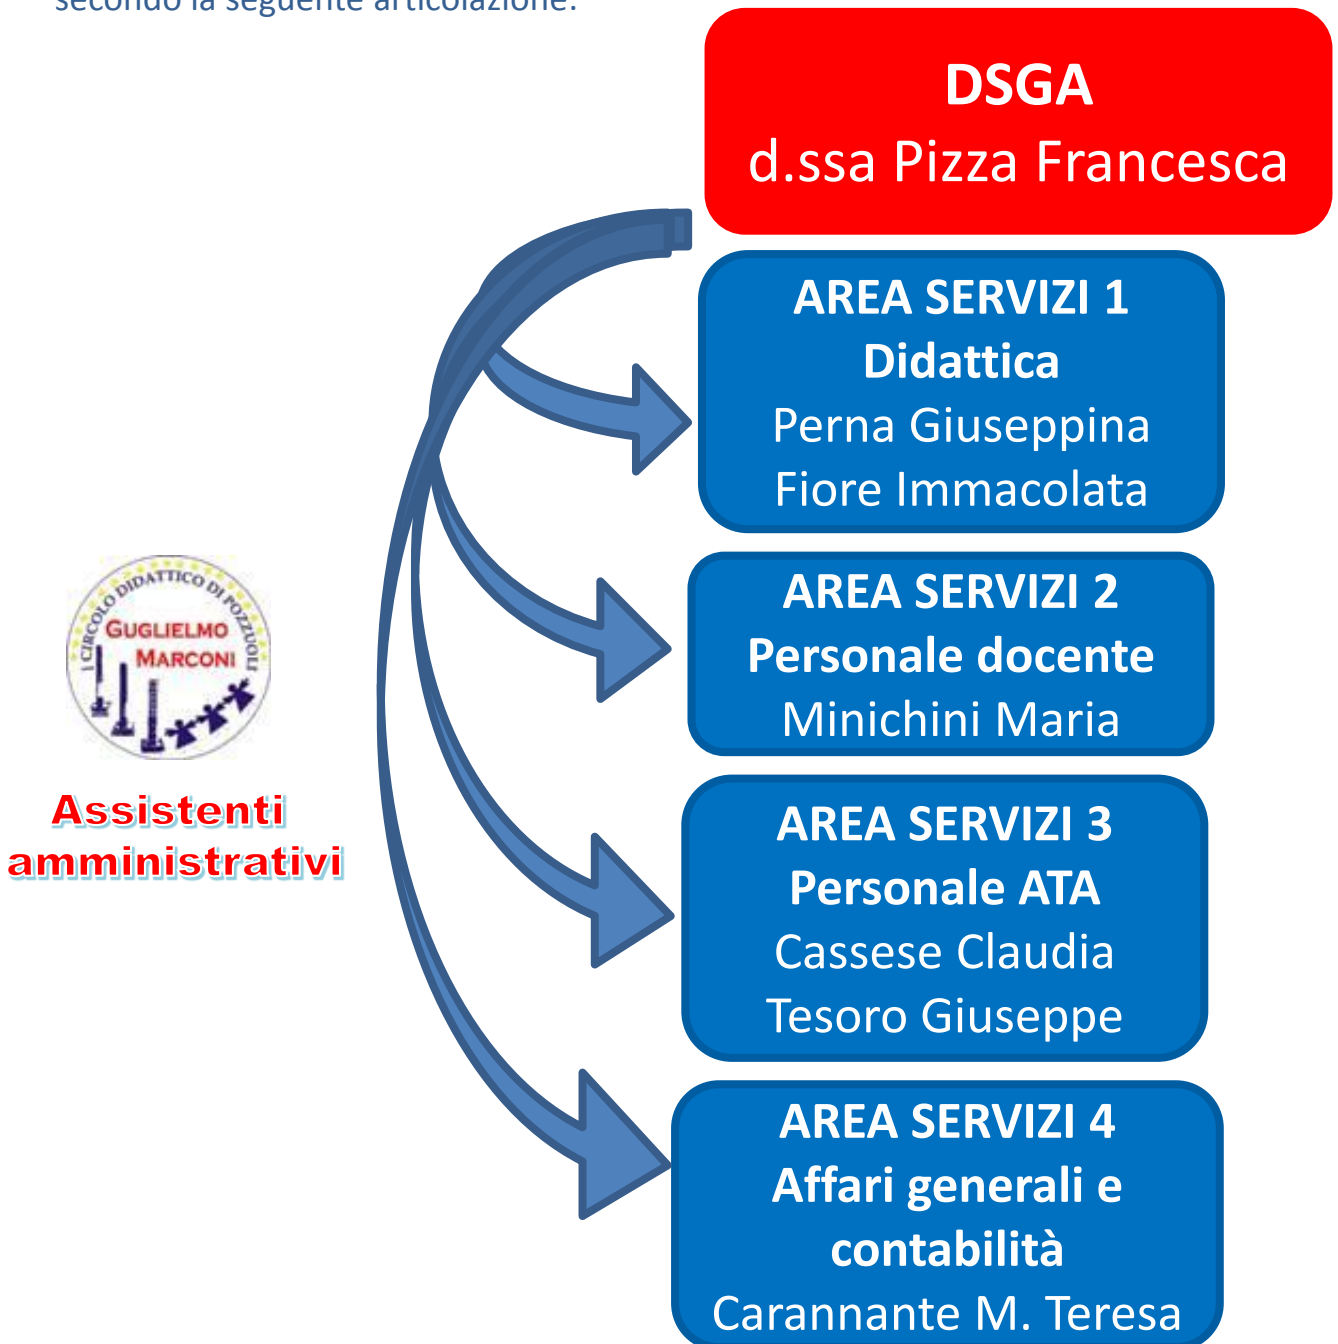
secondo la seguente articolazione:

DSGA
d.ssa Pizza Francesca

AREA SERVIZI 1
Didattica
Perna Giuseppina
Fiore Immacolata

AREA SERVIZI 2
Personale docente
Minichini Maria

AREA SERVIZI 3
Personale ATA
Cassese Claudia
Tesoro Giuseppe

AREA SERVIZI 4
Affari generali e contabilità
Carannante M. Teresa

I CIRCOLO DIDATTICO DI POZZUOLI
GUGLIELMO MARCONI

Assistenti amministrativi